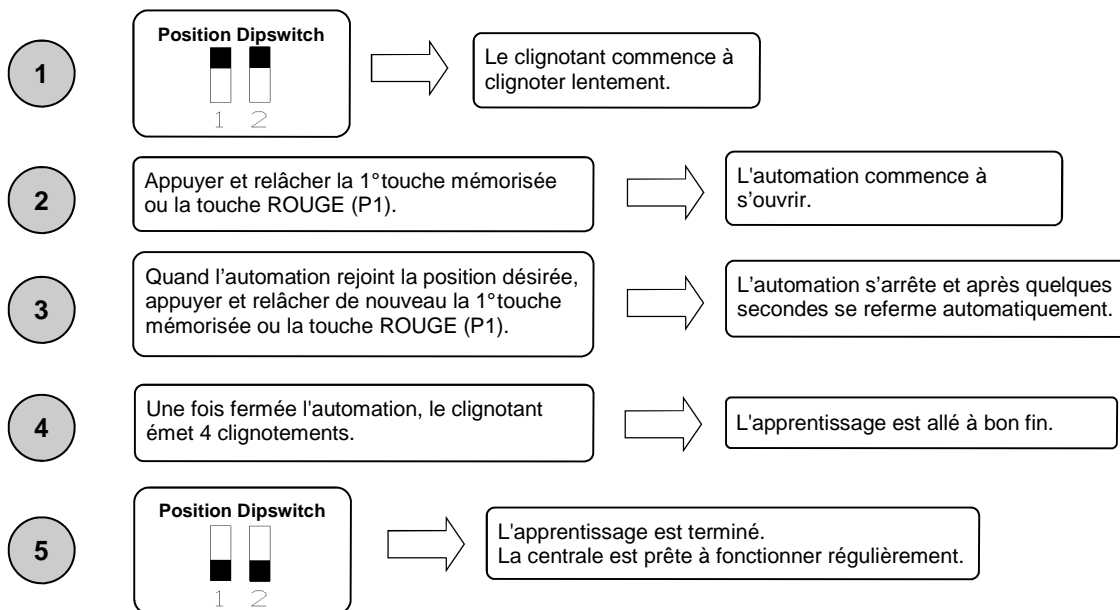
1

Position Dipswitch

1 2

Le clignotant commence à clignoter lentement.

2

Appuyer et relâcher la 1°touche mémorisée ou la touche ROUGE (P1).

L'automation commence à s'ouvrir.

3

Quand l'automation rejoint la position désirée, appuyer et relâcher de nouveau la 1°touche mémorisée ou la touche ROUGE (P1).

L'automation s'arrête et après quelques secondes se referme automatiquement.

4

Une fois fermée l'automation, le clignotant émet 4 clignotements.

L'apprentissage est allé à bon fin.

5

Position Dipswitch

1 2

L'apprentissage est terminé.
La centrale est prête à fonctionner régulièrement.